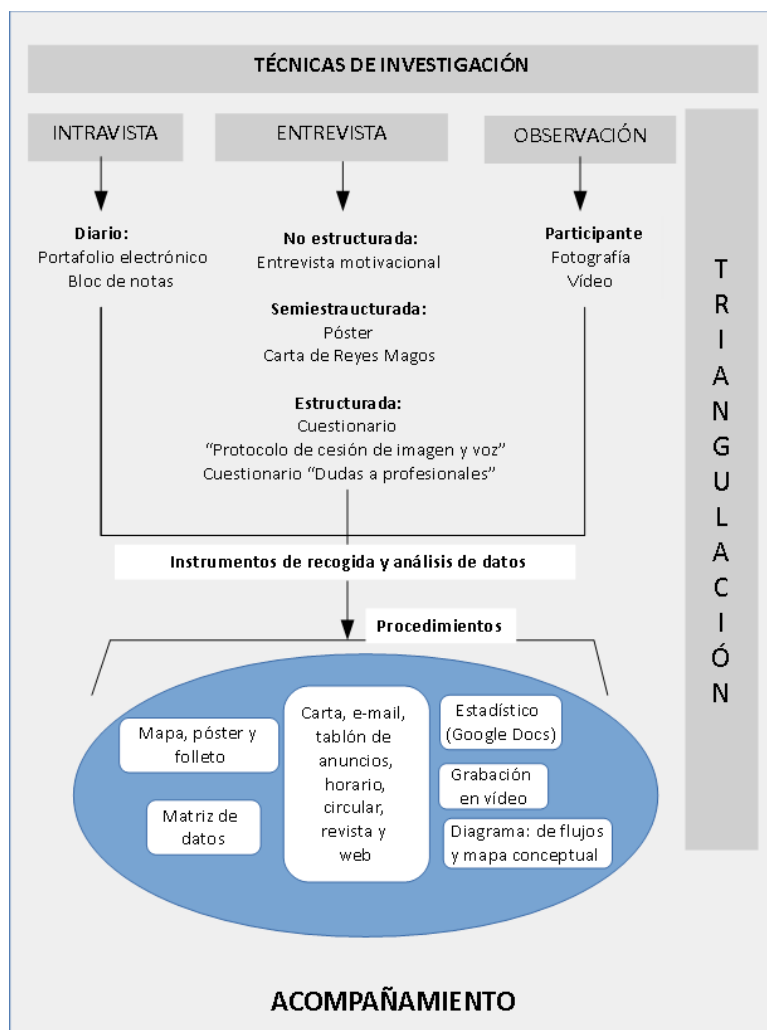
TÉCNICAS DE INVESTIGACIÓN

INTRAVISTA

ENTREVISTA

OBSERVACIÓN

Diario:
Portafolio electrónico
Bloc de notas

No estructurada:
Entrevista motivacional

Semiestraucturada:
Póster
Carta de Reyes Magos

Estructurada:
Cuestionario
"Protocolo de cesión de imagen y voz"
Cuestionario "Dudas a profesionales"

Participante
Fotografía
Vídeo

TRIANGULACIÓN

Instrumentos de recogida y análisis de datos

Procedimientos

Mapa, póster y folleto

Matriz de datos

Carta, e-mail, tablón de anuncios, horario, circular, revista y web

Estadístico (Google Docs)

Grabación en vídeo

Diagrama: de flujos y mapa conceptual

ACOMPAÑAMIENTO